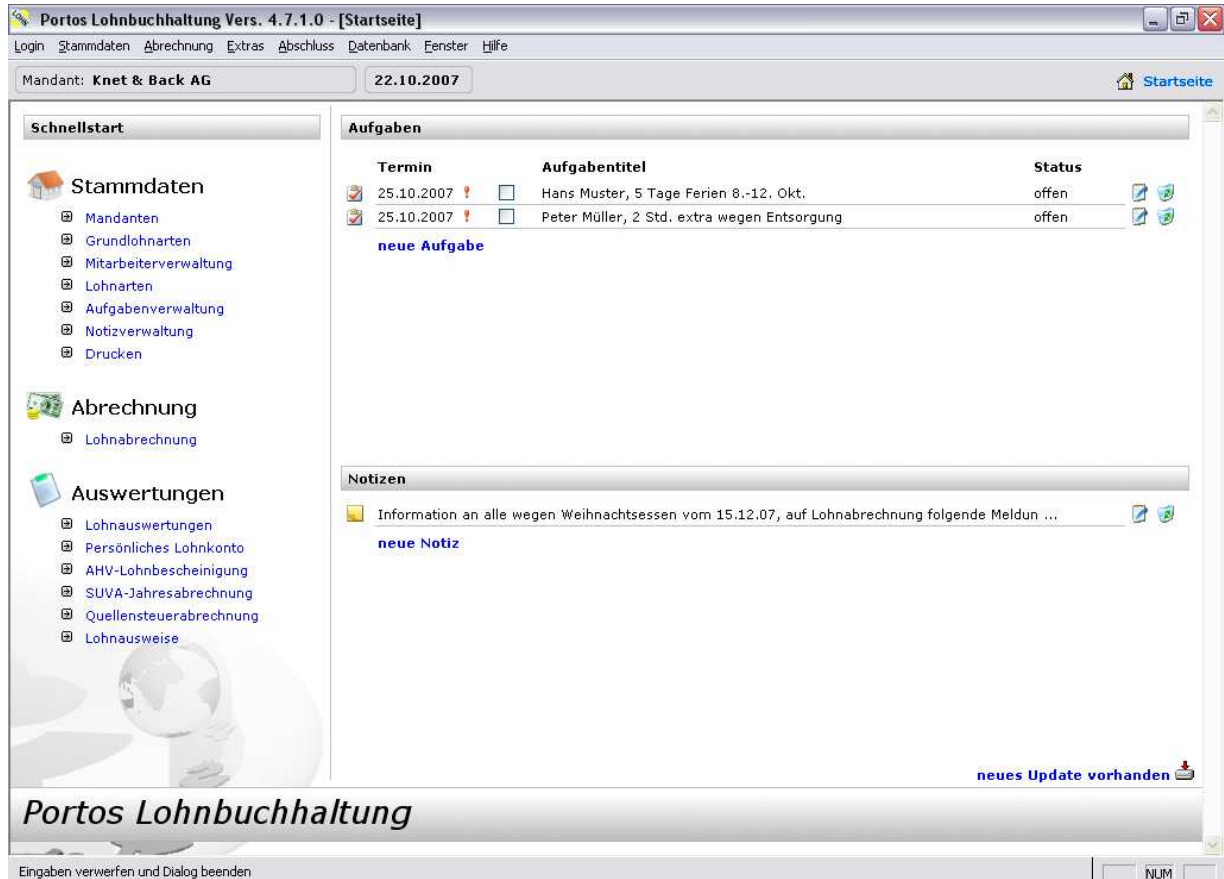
Portos Lohnbuchhaltung Vers. 4.7.1.0 - [Startseite]

Login Stammdaten Abrechnung Extras Abschluss Datenbank Fenster Hilfe

Mandant: Knet & Back AG

22.10.2007

Startseite

Schnellstart

Stammdaten

Mandanten
Grundlohnarten
Mitarbeiterverwaltung
Lohnarten
Aufgabenverwaltung
Notizverwaltung
Drucken

Abrechnung

Lohnabrechnung

Auswertungen

Lohnauswertungen
Persönliches Lohnkonto
AHV-Lohnbescheinigung
SUVA-Jahresabrechnung
Quellensteuerabrechnung
Lohnausweise

Aufgaben

| Termin | | Aufgabentitel | Status |
|---|---|---|---|
| 25.10.2007 ! | | Hans Muster, 5 Tage Ferien 8.-12. Okt. | offen |
| 25.10.2007 ! | | Peter Müller, 2 Std. extra wegen Entsorgung | offen |

neue Aufgabe

Notizen

Information an alle wegen Weihnachtsessen vom 15.12.07, auf Lohnabrechnung folgende Meldun ...

neue Notiz

neues Update vorhanden

Portos Lohnbuchhaltung

Eingaben verwerfen und Dialog beenden

NUM